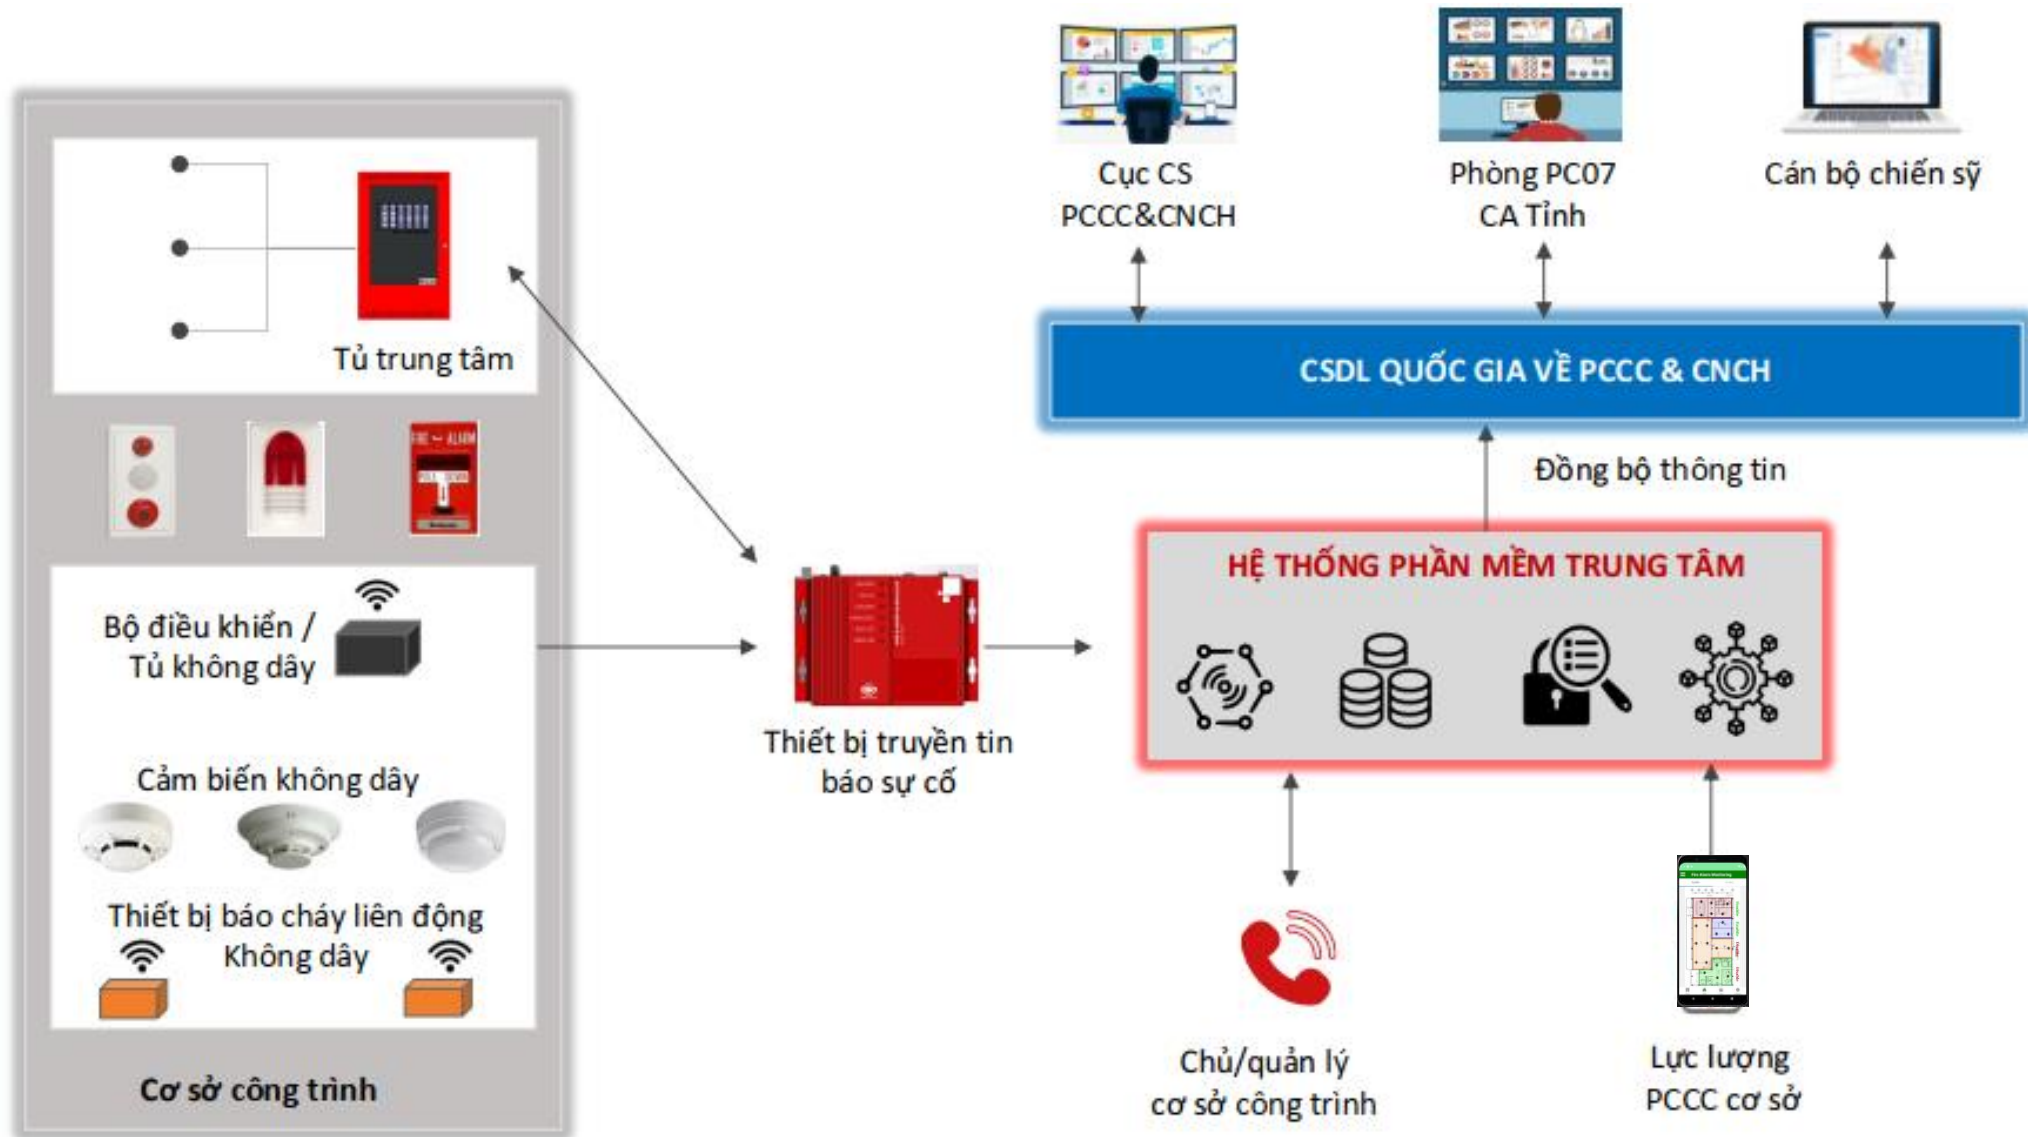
Tủ trung tâm

Bộ điều khiển / Tủ không dây

Cảm biến không dây

Thiết bị báo cháy liên động Không dây

Cơ sở công trình

Thiết bị truyền tin báo sự cố

Cục CS PCCC&CNCH

Phòng PC07 CA Tỉnh

Cán bộ chiến sỹ

CSDL QUỐC GIA VỀ PCCC & CNCH

Đồng bộ thông tin

HỆ THỐNG PHẦN MỀM TRUNG TÂM

Chủ/quản lý cơ sở công trình

Lực lượng PCCC cơ sở